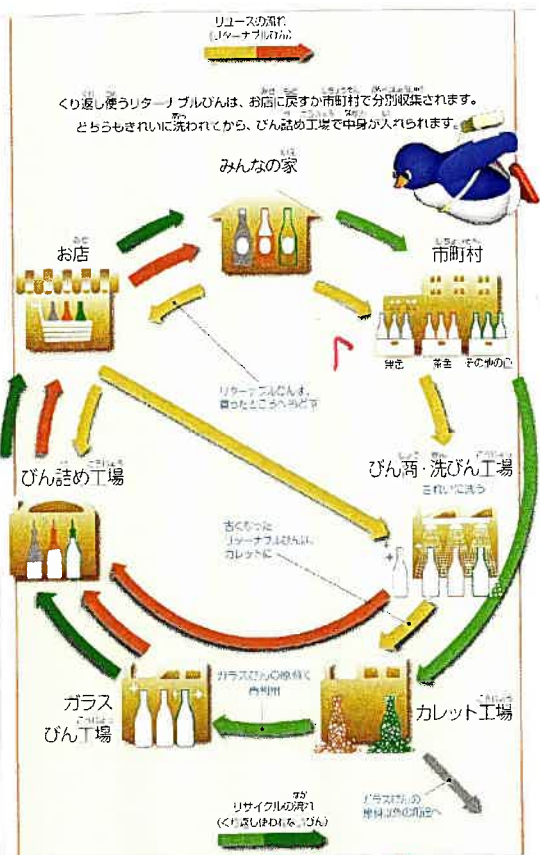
リユースの流れ
(リターナブルびん)

くり返し使うリターナブルびんは、お店に戻すか市町村で分別収集されます。
どちらもきれいに洗われてから、びん詰め工場で中身が入れられます。

みんなの家

お店

市町村

無色　茶色　その他の色

リターナブルびんは、買ったところへ返そう

びん詰め工場

びん商・洗びん工場
きれいに洗う

古くなったリターナブルびんはカレットに

ガラスびんの原料く再利用

ガラスびん工場

カレット工場

ガラスびんの原料以外の用途へ

リサイクルの流れ
(くり返し使わないびん)